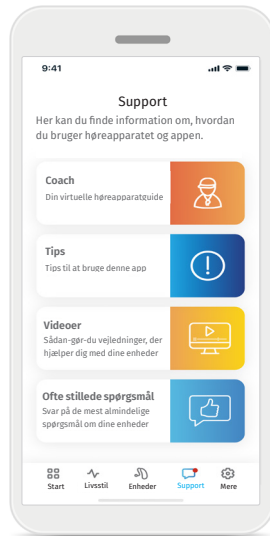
9:41

Support

Her kan du finde information om, hvordan du bruger høreapparatet og appen.

Coach
Din virtuelle høreapparatguide

Tips
Tips til at bruge denne app

Videoer
Sådan-gør-du vejledninger, der hjælper dig med dine enheder

Ofte stillede spørgsmål
Svar på de mest almindelige spørgsmål om dine enheder

Start
Livsstil
Enheder
Support
Mere